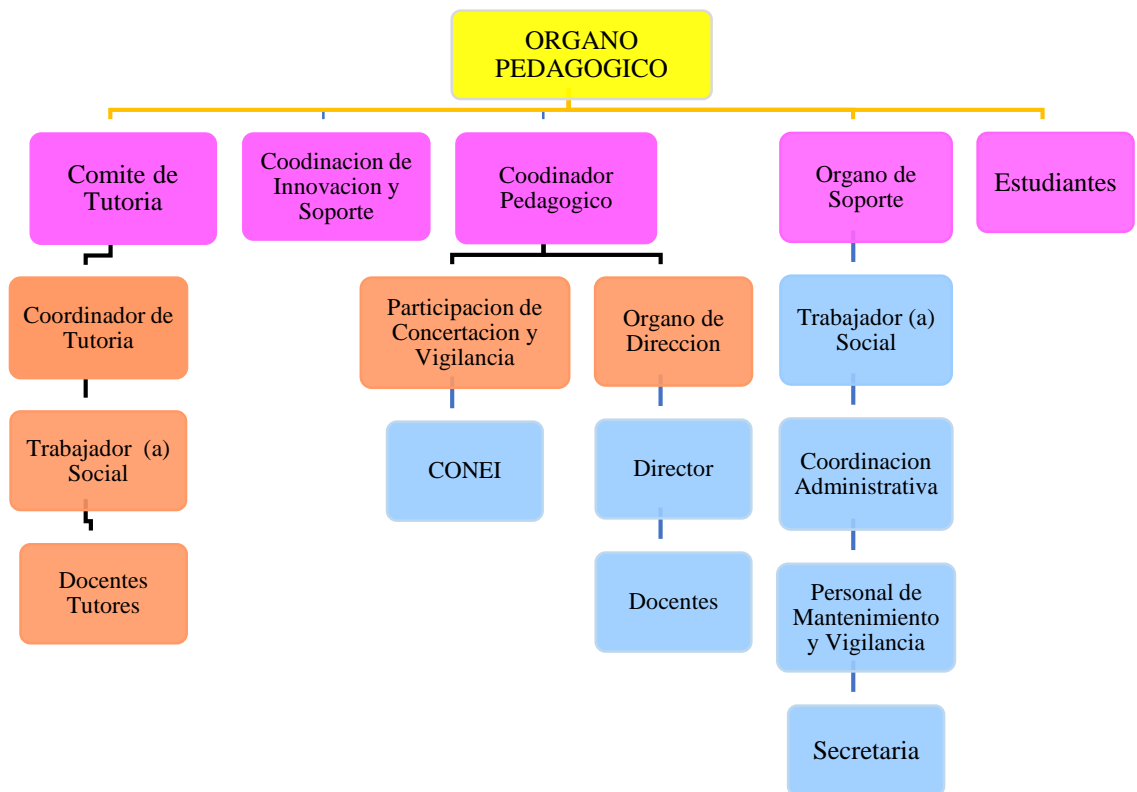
ORGANO PEDAGOGICO

Comite de Tutoria

Coodinacion de Innovacion y Soporte

Coodinador Pedagogico

Organo de Soporte

Estudiantes

Coordinador de Tutoria

Trabajador (a) Social

Docentes Tutores

Participacion de Concertacion y Vigilancia

CONEI

Organo de Direccion

Director

Docentes

Trabajador (a) Social

Coordinacion Administrativa

Personal de Mantenimiento y Vigilancia

Secretaria